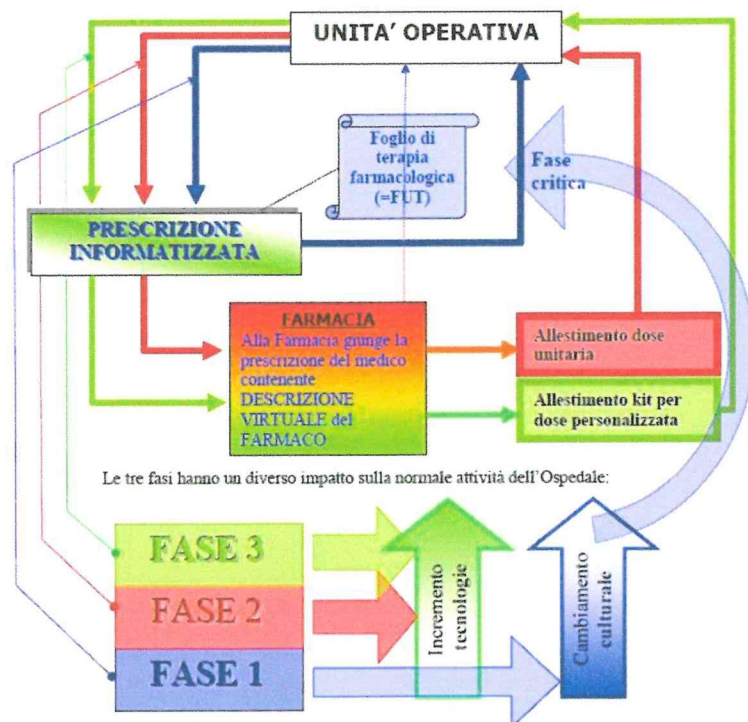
UNITA' OPERATIVA

Foglio di terapia farmacologica (=FUT)

Fase critica

PRESCRIZIONE INFORMATIZZATA

FARMACIA
Alla Farmacia giunge la prescrizione del medico contenente DESCRIZIONE VIRTUALE del FARMACO

Allestimento dose unitaria

Allestimento kit per dose personalizzata

Le tre fasi hanno un diverso impatto sulla normale attività dell'Ospedale:

FASE 3

FASE 2

FASE 1

Incremento tecnologie

Cambiamento culturale